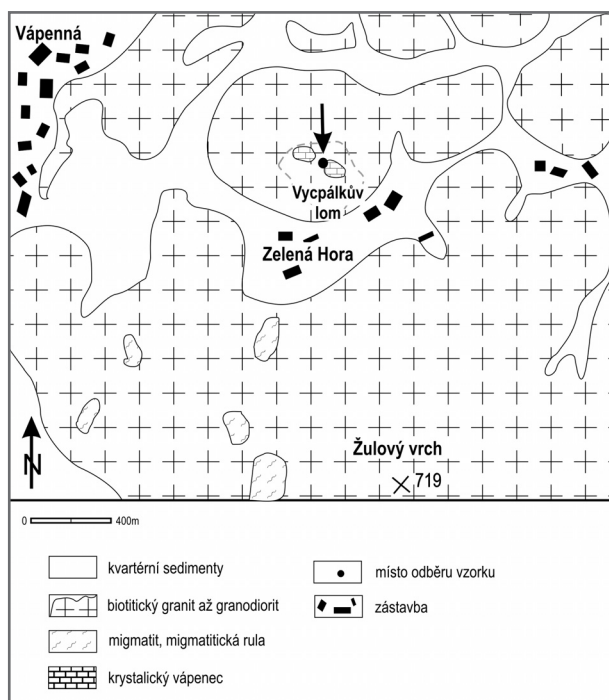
Vápenná

Vycpálkův lom

Zelená Hora

N

Žulový vrch

719

0 400m

kvartérní sedimenty

biotitický granit až granodiorit

migmatit, migmatitická rula

krystalický vápenec

místo odběru vzorku

zástavba